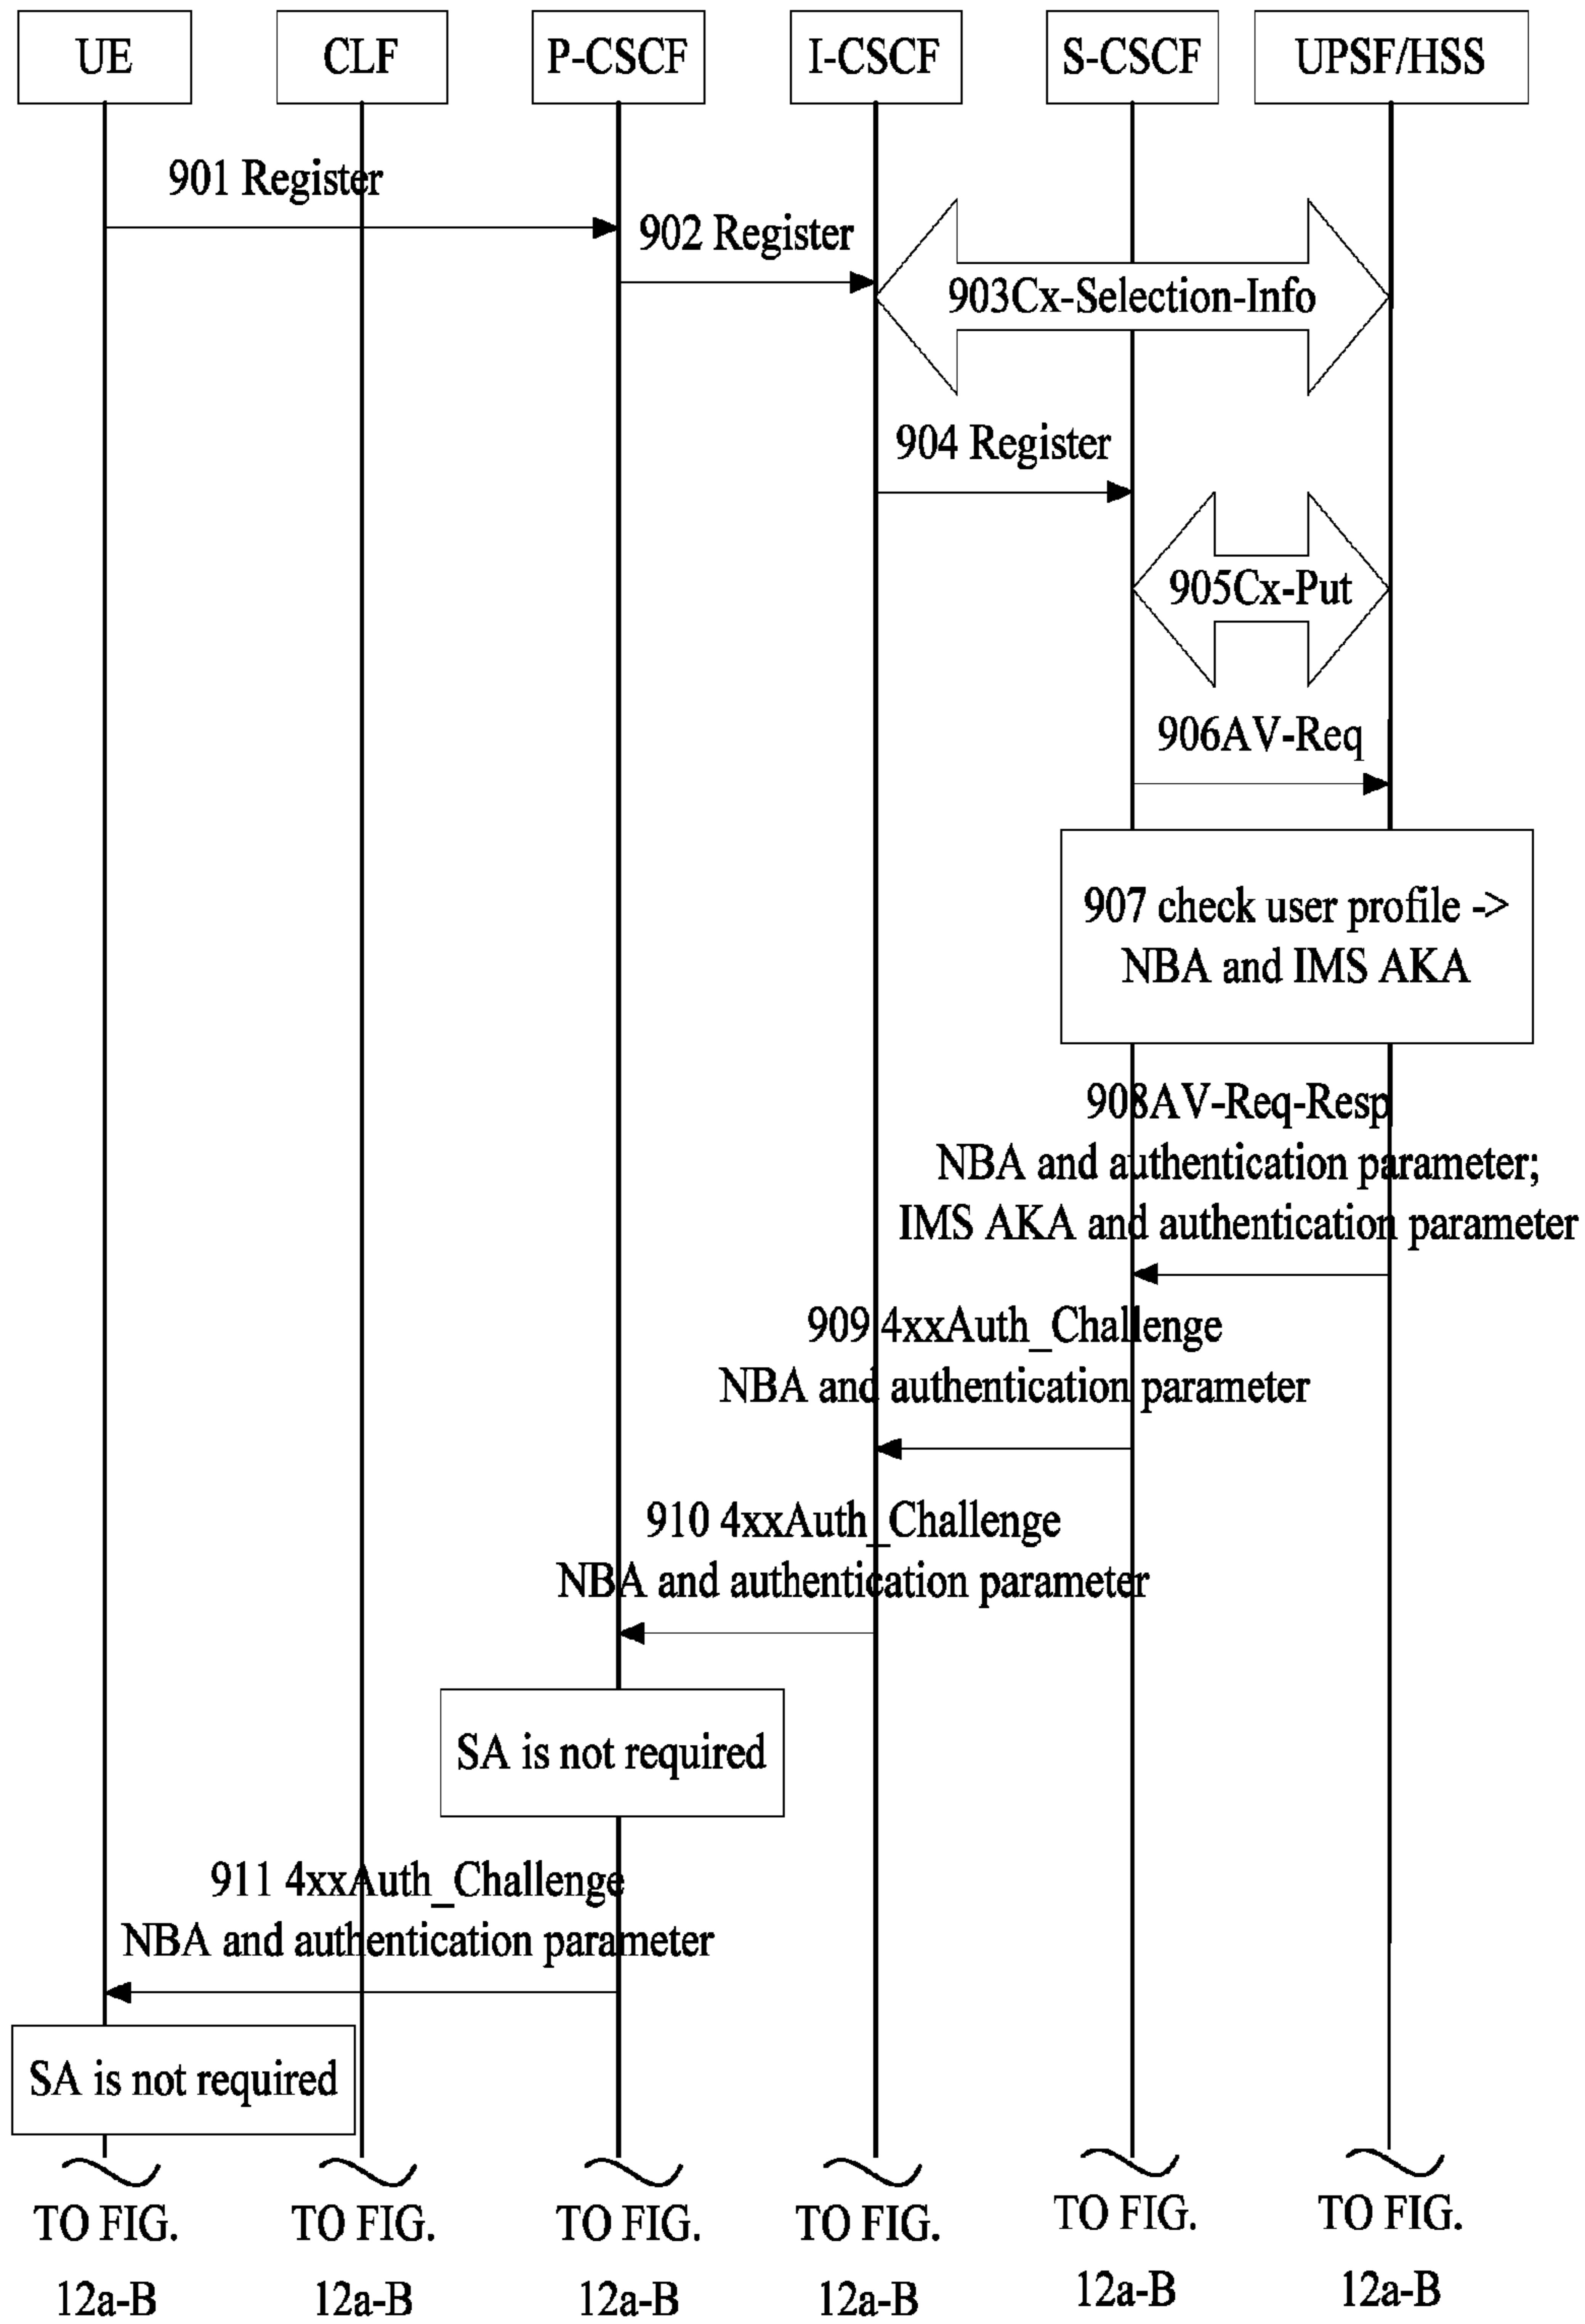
UE CLF P-CSCF I-CSCF S-CSCF UPSF/HSS

901 Register

902 Register

903Cx-Selection-Info

904 Register

905Cx-Put

906AV-Req

907 check user profile -> NBA and IMS AKA

908AV-Req-Resp
NBA and authentication parameter;
IMS AKA and authentication parameter

909 4xxAuth_Challenge
NBA and authentication parameter

910 4xxAuth_Challenge
NBA and authentication parameter

SA is not required

911 4xxAuth_Challenge
NBA and authentication parameter

SA is not required

TO FIG. 12a-B

TO FIG. 12a-B

TO FIG. 12a-B

TO FIG. 12a-B

TO FIG. 12a-B

TO FIG. 12a-B